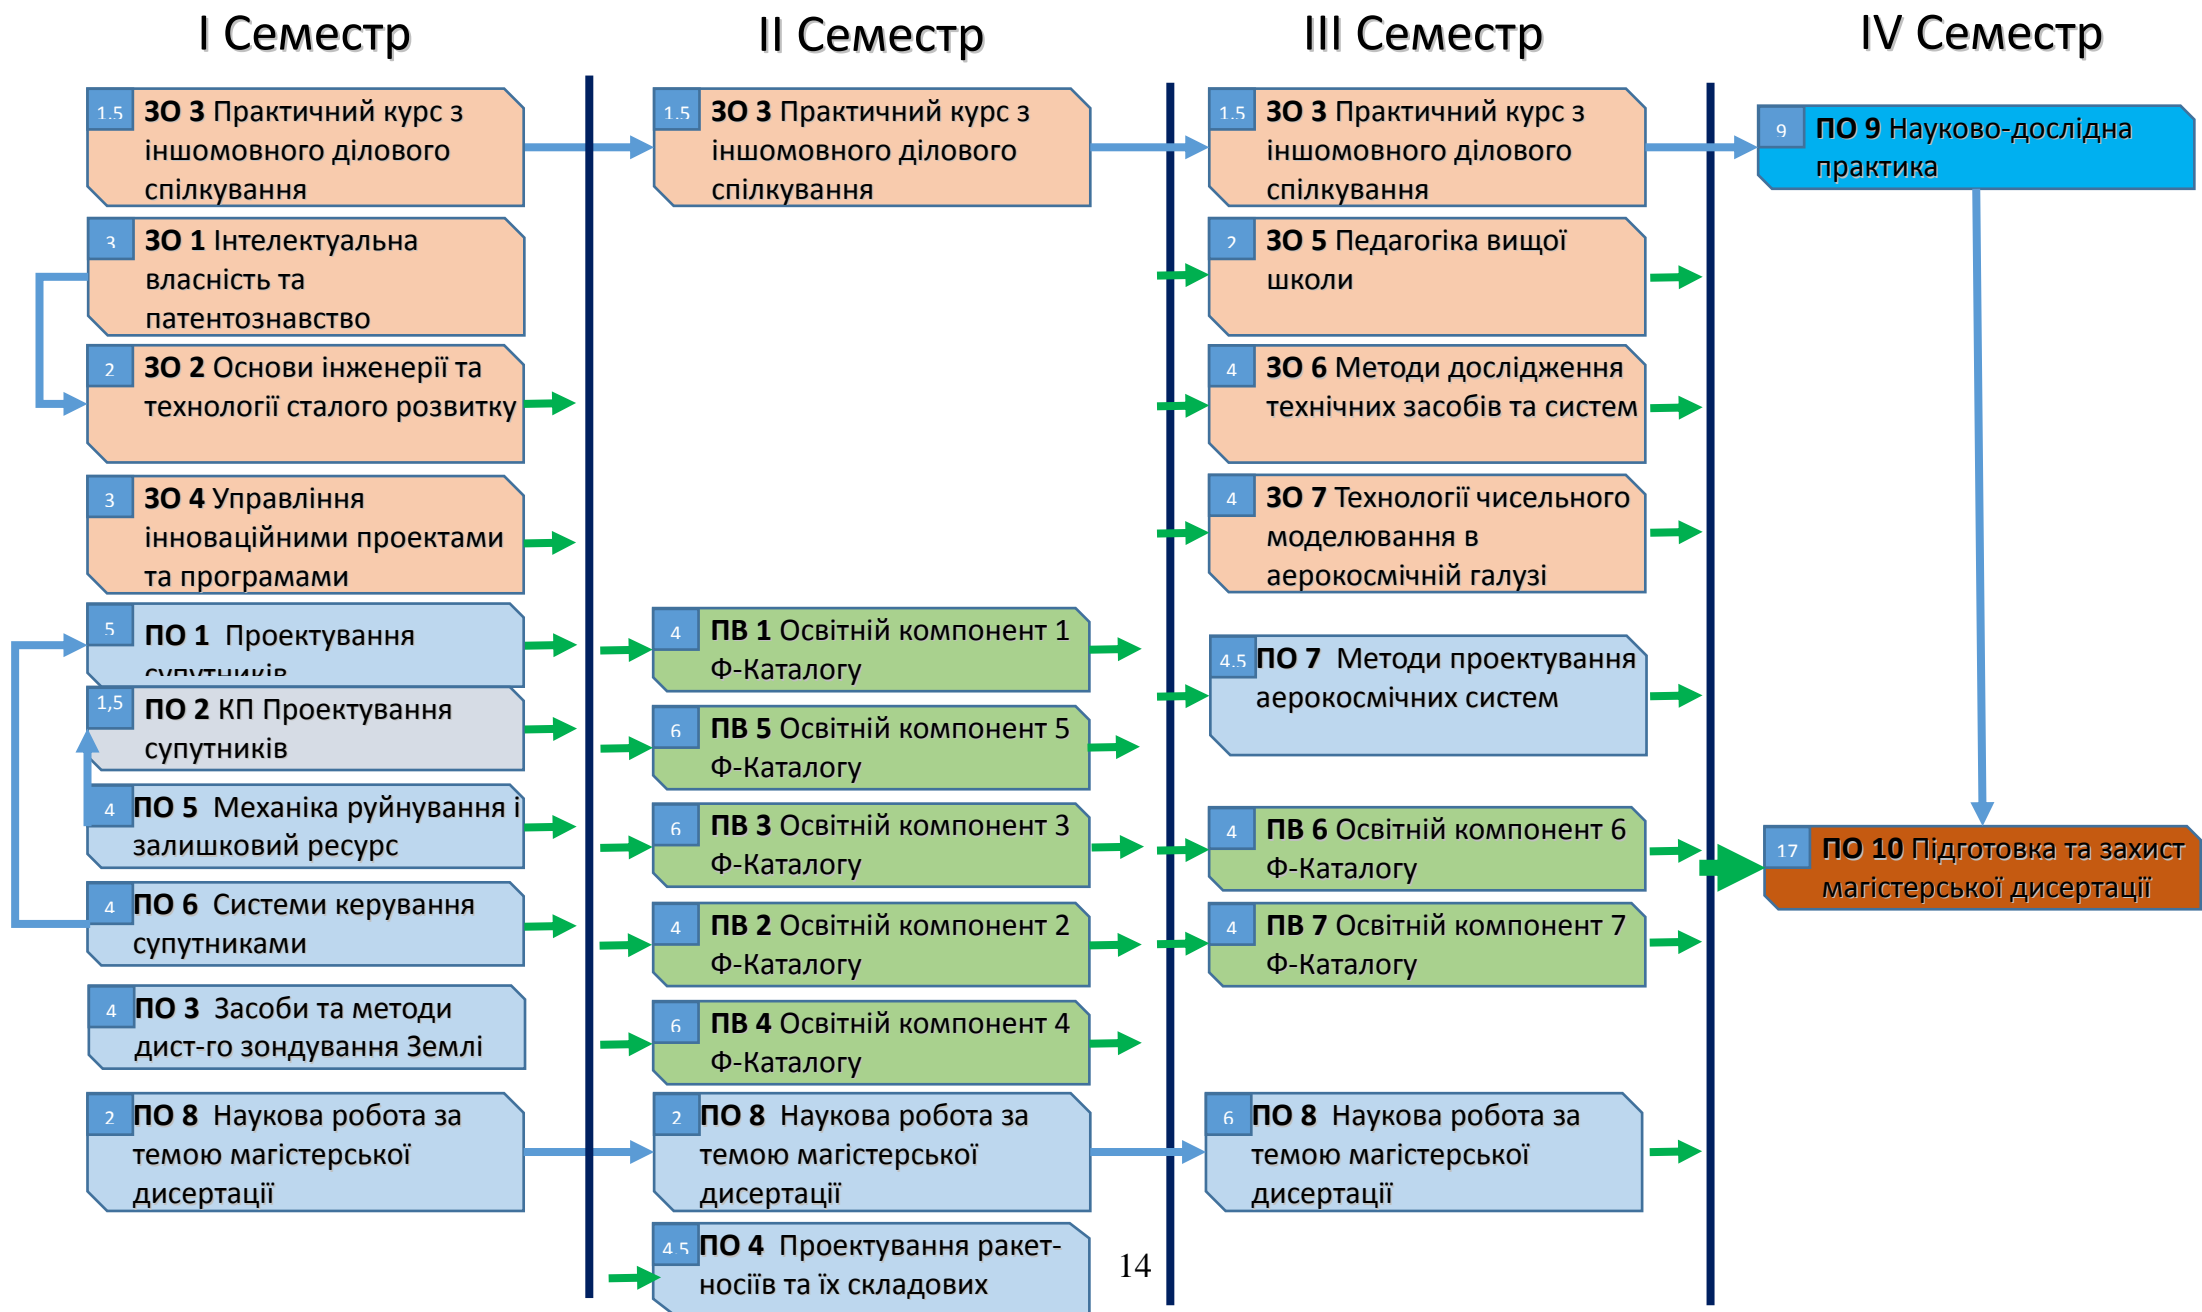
I Семестр

1.5 ЗО 3 Практичний курс з іншомовного ділового спілкування

3 ЗО 1 Інтелектуальна власність та патентознавство

2 ЗО 2 Основи інженерії та технології сталого розвитку

3 ЗО 4 Управління інноваційними проектами та програмами

5 ПО 1 Проектування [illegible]

1,5 ПО 2 КП Проектування супутників

4 ПО 5 Механіка руйнування і залишковий ресурс

4 ПО 6 Системи керування супутниками

4 ПО 3 Засоби та методи дист-го зондування Землі

2 ПО 8 Наукова робота за темою магістерської дисертації

II Семестр

1.5 ЗО 3 Практичний курс з іншомовного ділового спілкування

4 ПВ 1 Освітній компонент 1 Ф-Каталогу

6 ПВ 5 Освітній компонент 5 Ф-Каталогу

6 ПВ 3 Освітній компонент 3 Ф-Каталогу

4 ПВ 2 Освітній компонент 2 Ф-Каталогу

6 ПВ 4 Освітній компонент 4 Ф-Каталогу

2 ПО 8 Наукова робота за темою магістерської дисертації

4.5 ПО 4 Проектування ракет-носіїв та їх складових

14

III Семестр

1.5 ЗО 3 Практичний курс з іншомовного ділового спілкування

2 ЗО 5 Педагогіка вищої школи

4 ЗО 6 Методи дослідження технічних засобів та систем

4 ЗО 7 Технології чисельного моделювання в аерокосмічній галузі

4.5 ПО 7 Методи проектування аерокосмічних систем

4 ПВ 6 Освітній компонент 6 Ф-Каталогу

4 ПВ 7 Освітній компонент 7 Ф-Каталогу

6 ПО 8 Наукова робота за темою магістерської дисертації

IV Семестр

9 ПО 9 Науково-дослідна практика

17 ПО 10 Підготовка та захист магістерської дисертації